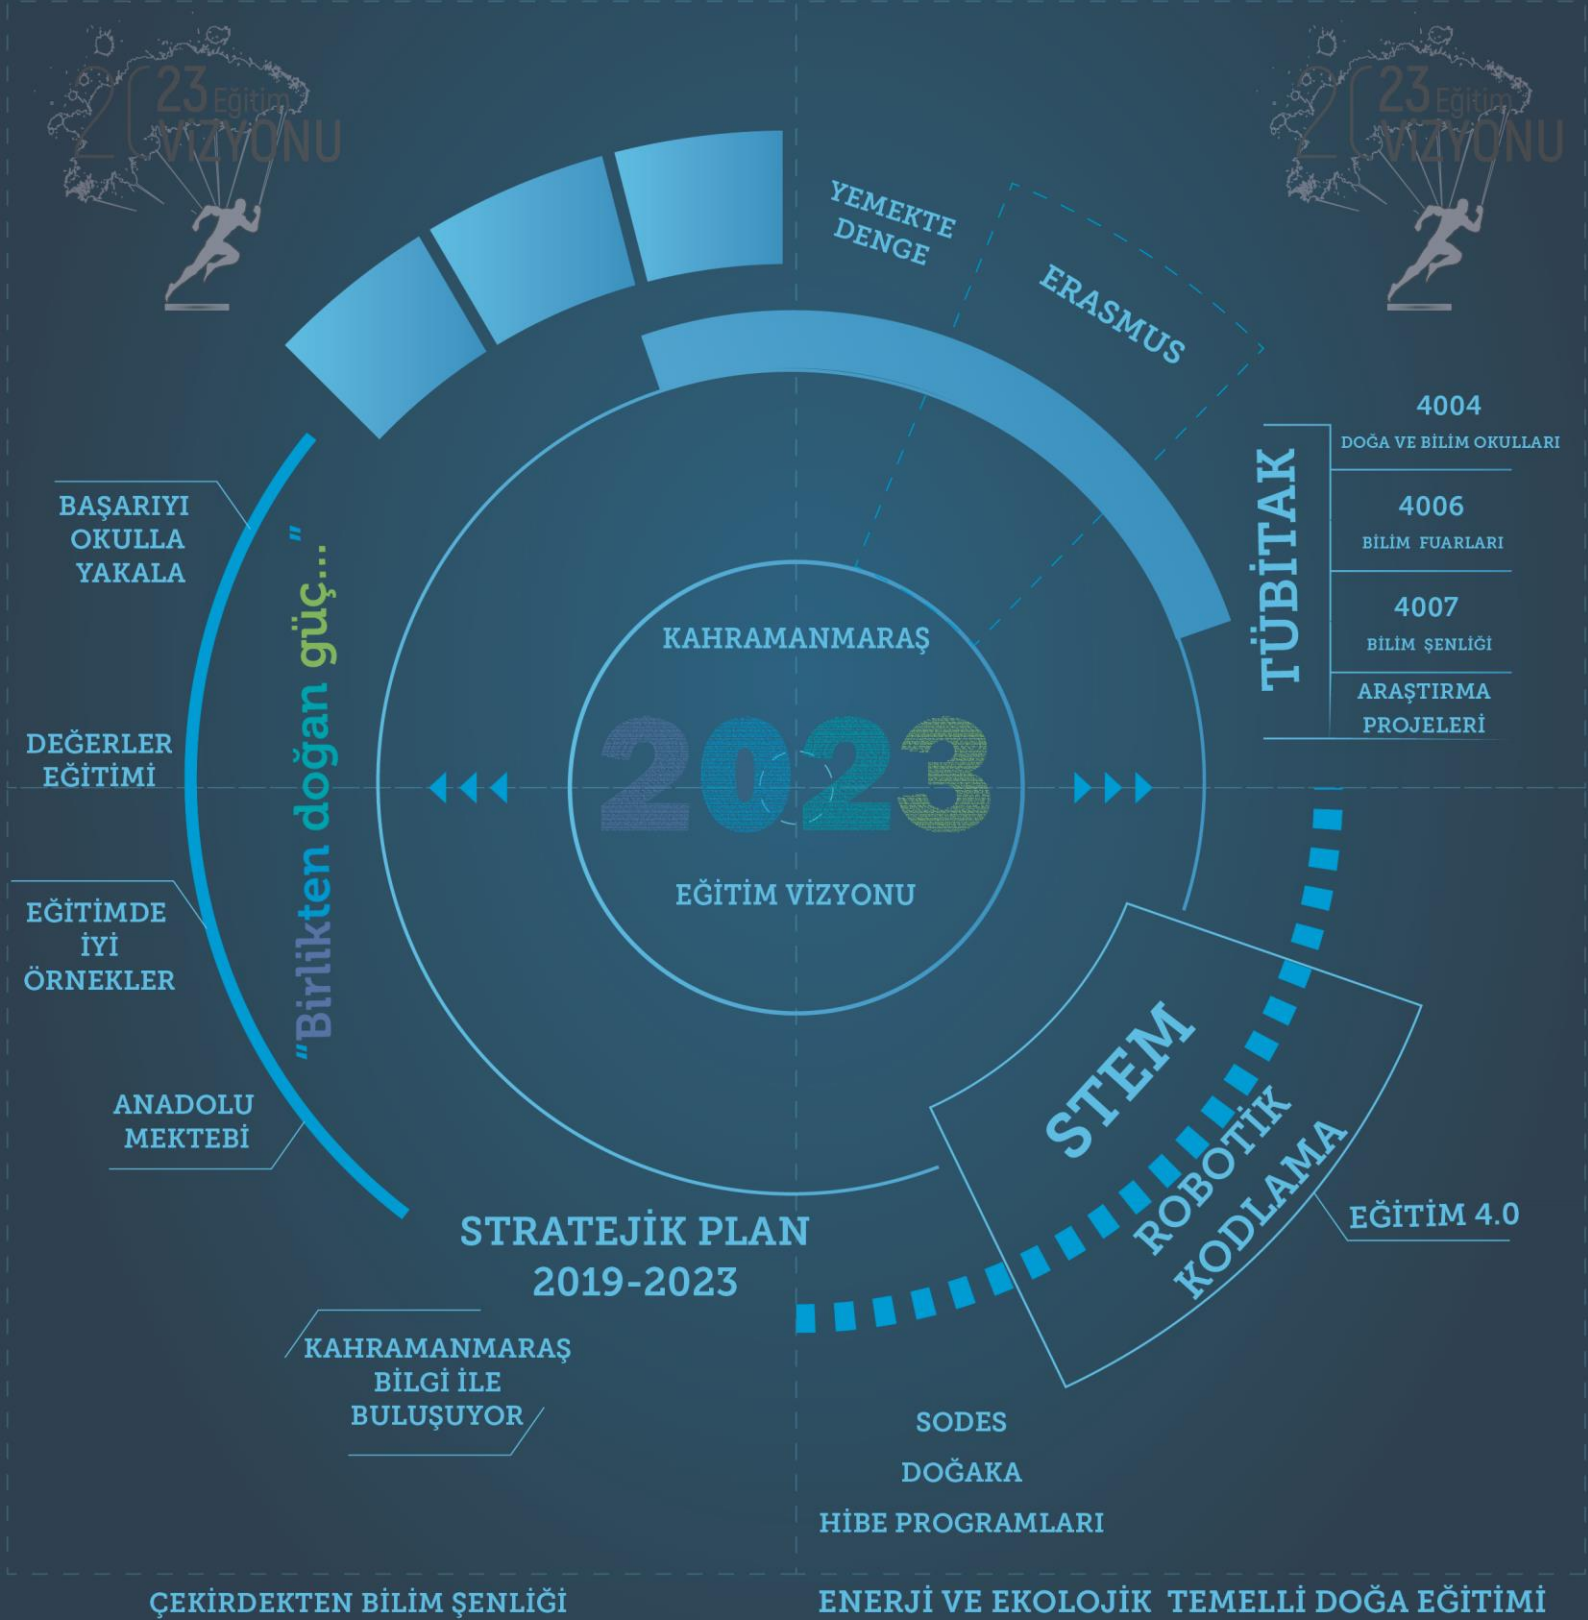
2023 Eğitim VİZYONU

2023 Eğitim VİZYONU

YEMEKTE DENGE

ERASMUS

TÜBİTAK

4004
DOĞA VE BİLİM OKULLARI

4006
BİLİM FUARLARI

4007
BİLİM ŞENLİĞİ

ARAŞTIRMA PROJELERİ

BAŞARIYI OKULLA YAKALA

DEĞERLER EĞİTİMİ

EĞİTİMDE İYİ ÖRNEKLER

ANADOLU MEKTEBİ

"Birlikten doğan güç..."

KAHRAMANMARAŞ

2023

EĞİTİM VİZYONU

STEM
ROBOTİK
KODLAMA

EĞİTİM 4.0

STRATEJİK PLAN 2019-2023

KAHRAMANMARAŞ BİLGİ İLE BULUŞUYOR

SODES
DOĞAKA
HİBE PROGRAMLARI

ÇEKİRDEKTEN BİLİM ŞENLİĞİ

ENERJİ VE EKOLOJİK TEMELLİ DOĞA EĞİTİMİ